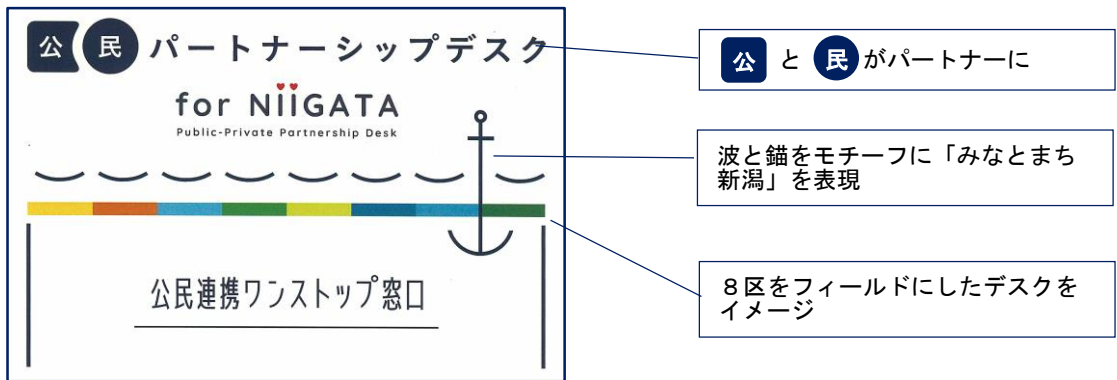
公 民 パートナーシップデスク

for NIIGATA

Public-Private Partnership Desk

公民連携ワンストップ窓口

公 と 民 がパートナーに

波と錨をモチーフに「みなとまち新潟」を表現

８区をフィールドにしたデスクをイメージ